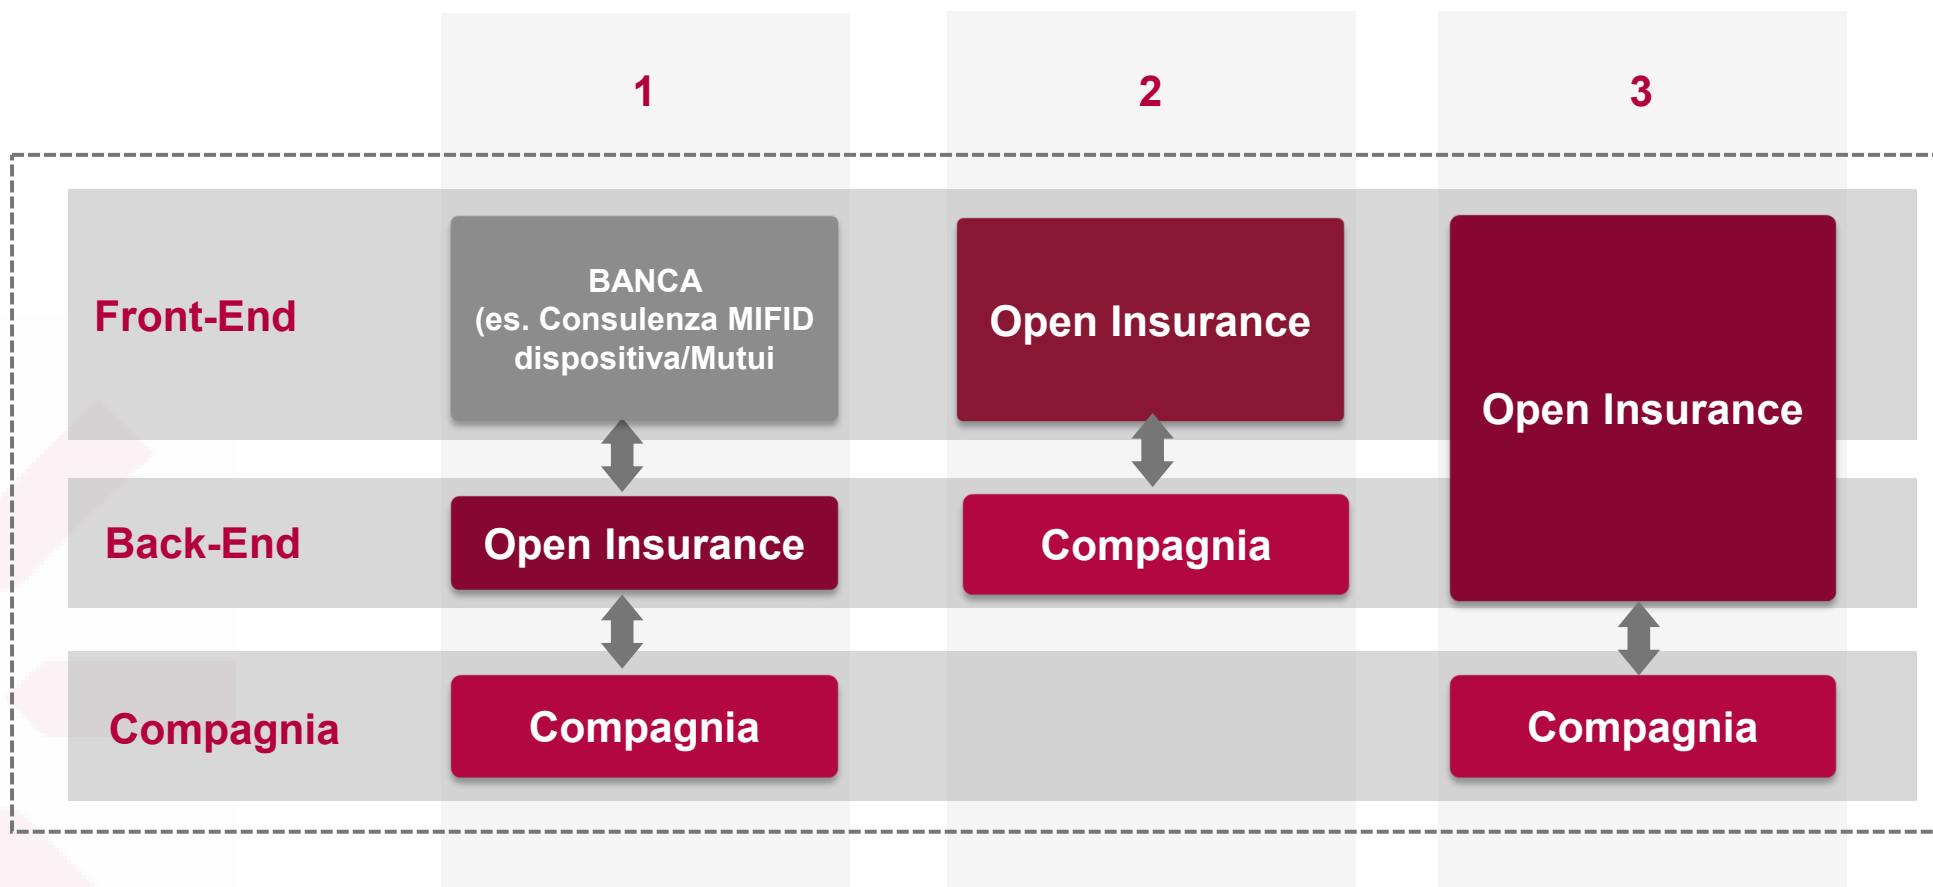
|  | 1 | 2 | 3 |
|---|---|---|---|
| Front-End | BANCA (es. Consulenza MIFID dispositiva/Mutui | Open Insurance | Open Insurance |
| Back-End | Open Insurance | Compagnia | |
| Compagnia | Compagnia | | Compagnia |